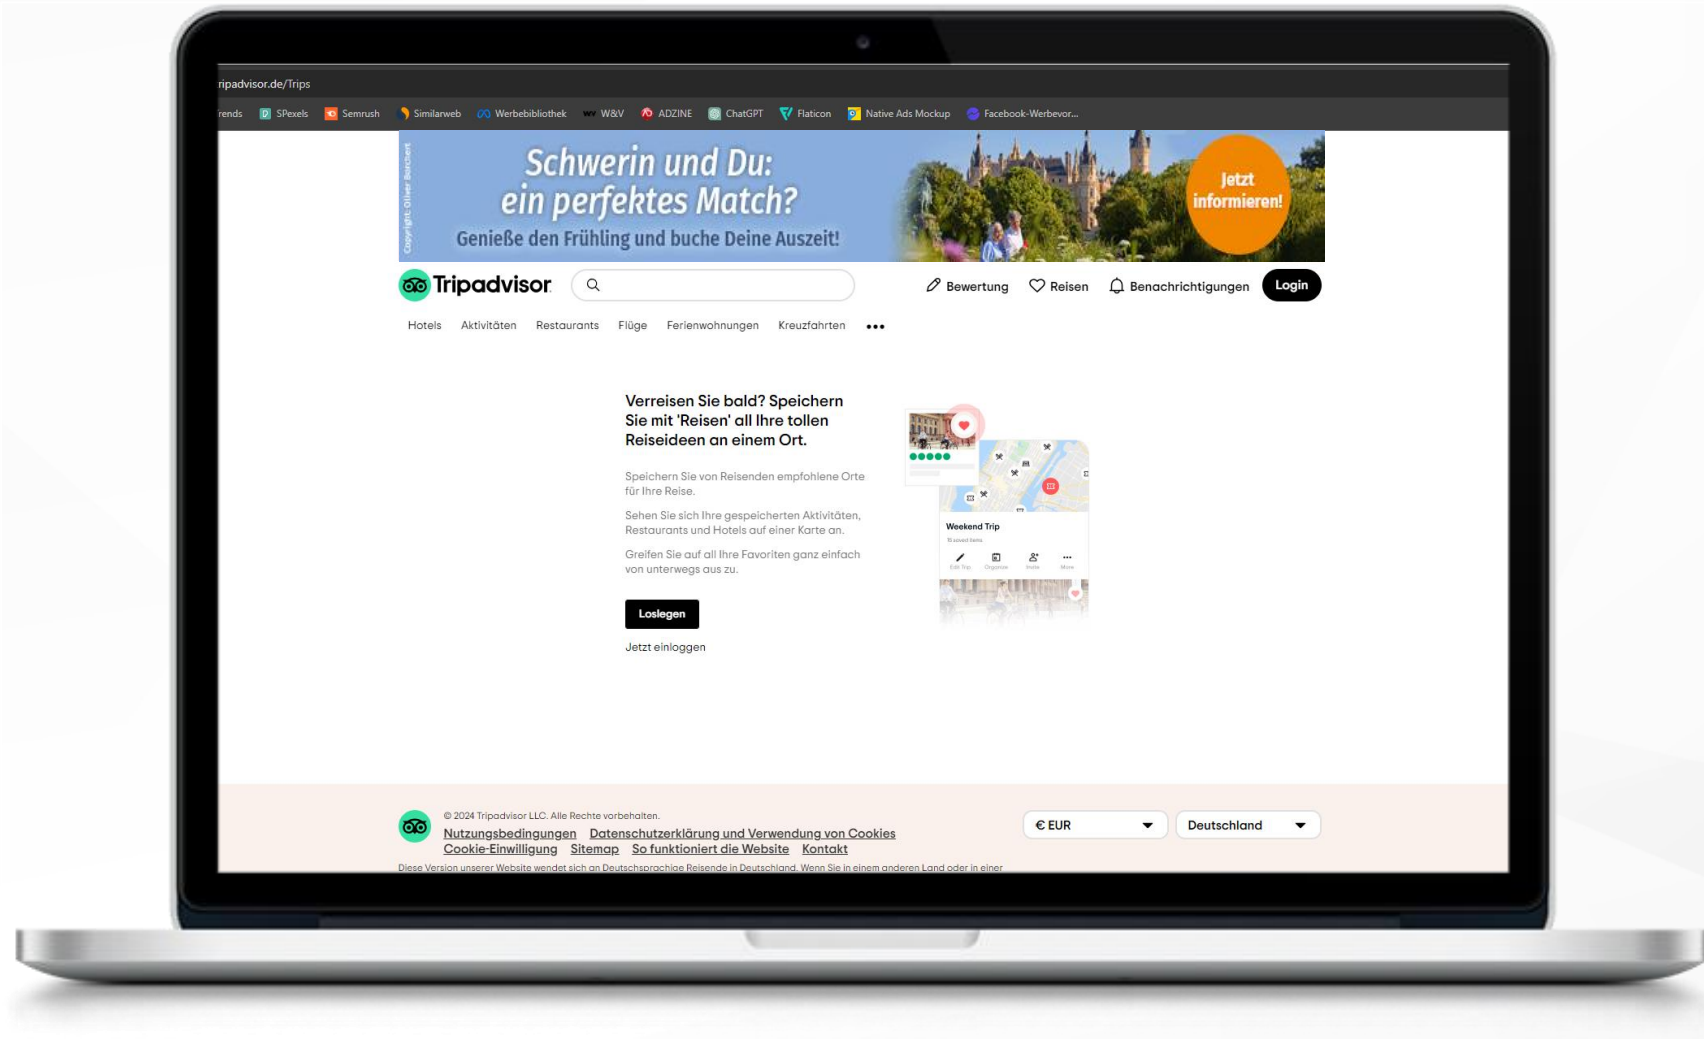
ripadvisor.de/Trips

rends SPexels Semrush Similarweb Werbebibliothek W&V ADZINE ChatGPT Flaticon Native Ads Mockup Facebook-Werbevor...

Copyright: Oliver Borchert

Schwerin und Du: ein perfektes Match?

Genieße den Frühling und buche Deine Auszeit!

Jetzt informieren!

Tripadvisor

Bewertung Reisen Benachrichtigungen Login

Hotels Aktivitäten Restaurants Flüge Ferienwohnungen Kreuzfahrten •••

Verreisen Sie bald? Speichern Sie mit 'Reisen' all Ihre tollen Reiseideen an einem Ort.

Speichern Sie von Reisenden empfohlene Orte für Ihre Reise.

Sehen Sie sich Ihre gespeicherten Aktivitäten, Restaurants und Hotels auf einer Karte an.

Greifen Sie auf all Ihre Favoriten ganz einfach von unterwegs aus zu.

Loslegen

Jetzt einloggen

Weekend Trip

© 2024 Tripadvisor LLC. Alle Rechte vorbehalten.

Nutzungsbedingungen Datenschutzerklärung und Verwendung von Cookies

Cookie-Einwilligung Sitemap So funktioniert die Website Kontakt

Diese Version unserer Website wendet sich an Deutschsprachige Reisende in Deutschland. Wenn Sie in einem anderen Land oder in einer

€ EUR

Deutschland